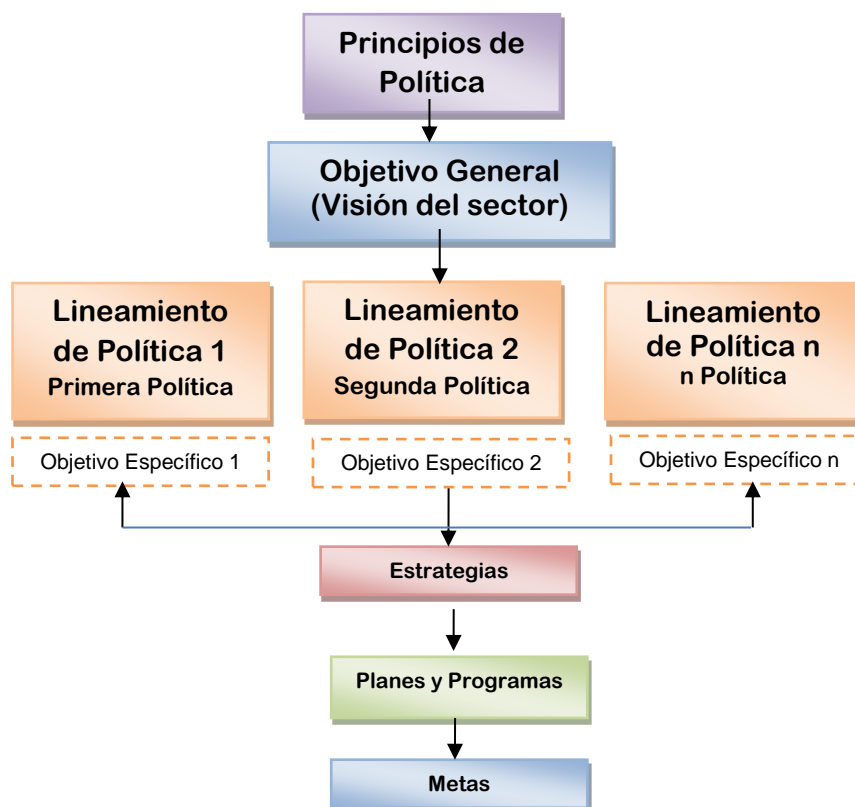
Principios de Política

Objetivo General (Visión del sector)

Lineamiento de Política 1
Primera Política

Lineamiento de Política 2
Segunda Política

Lineamiento de Política n
n Política

Objetivo Específico 1

Objetivo Específico 2

Objetivo Específico n

Estrategias

Planes y Programas

Metas